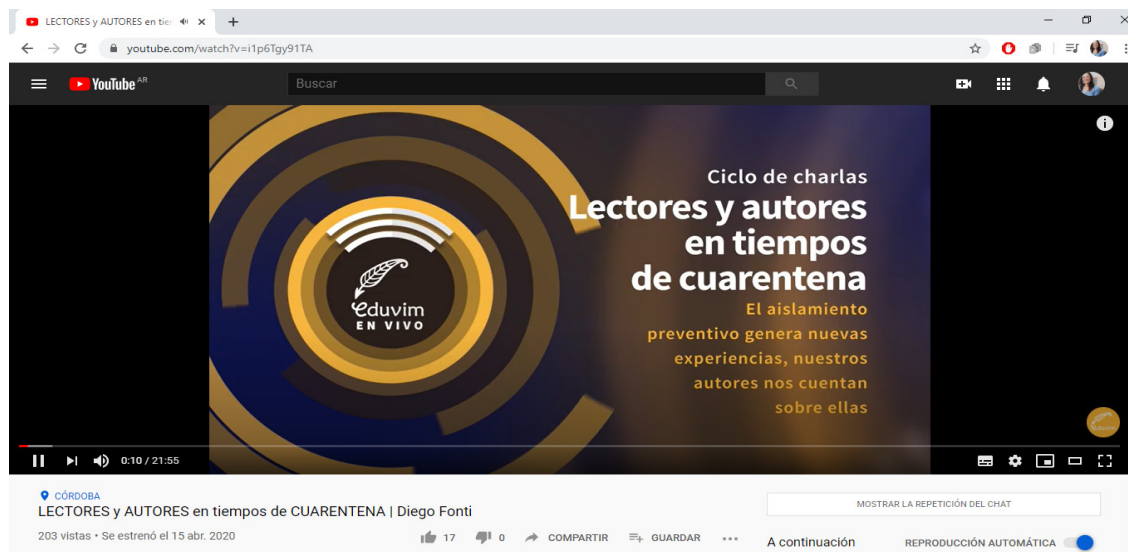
LECTORES y AUTORES en tie ×
+
youtube.com/watch?v=i1p6Tgy91TA
YouTube AR
Buscar

Ciclo de charlas
Lectores y autores en tiempos de cuarentena
El aislamiento preventivo genera nuevas experiencias, nuestros autores nos cuentan sobre ellas

eduvim EN VIVO

0:10 / 21:55

CÓRDOBA
LECTORES y AUTORES en tiempos de CUARENTENA | Diego Fonti
203 vistas • Se estrenó el 15 abr. 2020
17 0 COMPARTIR GUARDAR ...
MOSTRAR LA REPETICIÓN DEL CHAT
A continuación
REPRODUCCIÓN AUTOMÁTICA